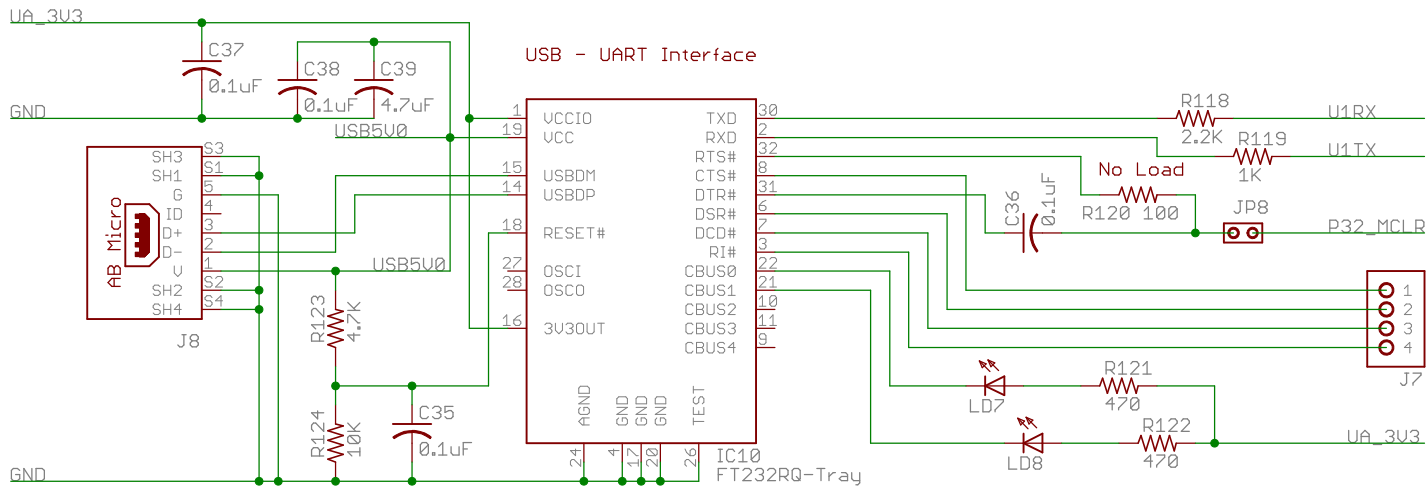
VA_3V3
C37
0.1uF
C38
0.1uF
C39
4.7uF
USB - UART Interface
GND
USB5V0
1 VCCIO
19 VCC
15 USBDM
14 USBDP
18 RESET#
27 OSCI
28 OSCO
16 3V3OUT
TXD 30
RXD 2
RTS# 32
CTS# 8
DTR# 31
DSR# 6
DCD# 7
RI# 3
CBUS0 22
CBUS1 21
CBUS2 10
CBUS3 11
CBUS4 9
AGND
GND
GND
GND
TEST
24
4
17
20
26
IC10
FT232RQ-Tray
R118
2.2K
U1RX
R119
1K
U1TX
No Load
R120 100
C36
0.1uF
JP8
P32_MCLR
SH3
SH1
G
ID
D+
D-
V
SH2
SH4
S3
S1
5
4
3
2
1
S2
S4
AB Micro
J8
USB5V0
R123
4.7K
R124
10K
C35
0.1uF
GND
1
2
3
4
J7
LD7
R121
470
LD8
R122
470
VA_3V3